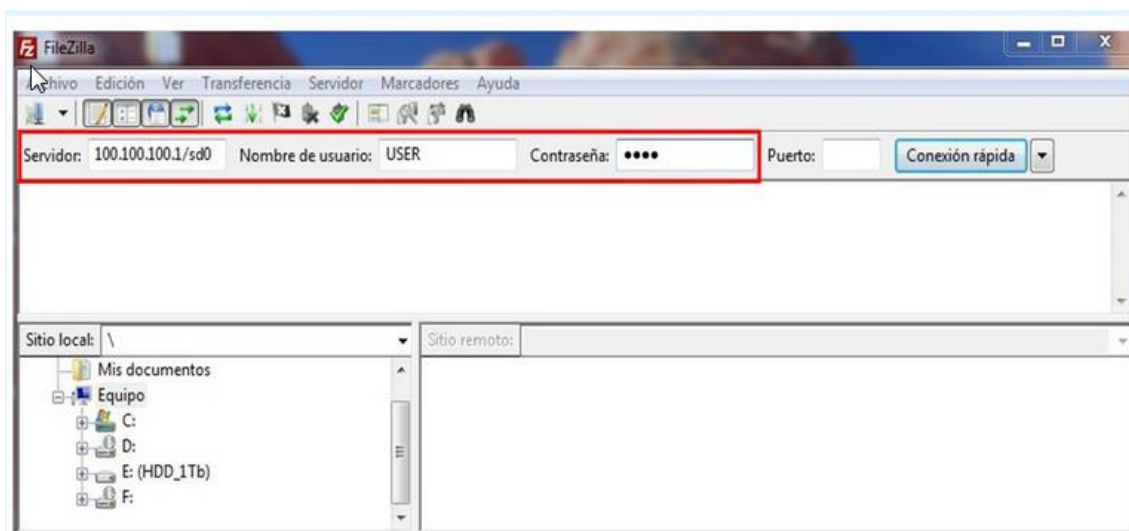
FileZilla

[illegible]chivo Edición Ver Transferencia Servidor Marcadores Ayuda

Servidor: 100.100.100.1/sd0 Nombre de usuario: USER Contraseña: •••• Puerto: Conexión rápida

Sitio local: \

Sitio remoto:

Mis documentos
Equipo
C:
D:
E: (HDD_1Tb)
F: